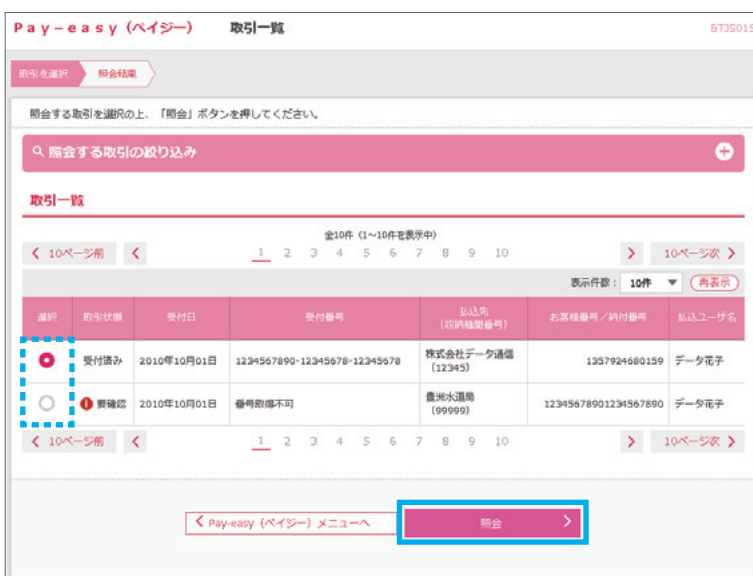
Pay-easy（ペイジー）　取引一覧　BTJS015

取引を選択　照会結果

照会する取引を選択の上、「照会」ボタンを押してください。

照会する取引の絞り込み

取引一覧

全10件（1～10件を表示中）

< 10ページ前　<　1 2 3 4 5 6 7 8 9 10　>　10ページ次 >

表示件数：10件　再表示

| 選択 | 取引状態 | 受付日 | 受付番号 | 払込先（収納機関番号） | お客様番号／納付番号 | 払込ユーザ名 |
|---|---|---|---|---|---|---|
| ● | 受付済み | 2010年10月01日 | 1234567890-12345678-12345678 | 株式会社データ通信（12345） | 1357924680159 | データ花子 |
| ○ | 要確認 | 2010年10月01日 | 番号取得不可 | 豊洲水道局（99999） | 12345678901234567890 | データ花子 |

< 10ページ前　<　1 2 3 4 5 6 7 8 9 10　>　10ページ次 >

< Pay-easy（ペイジー）メニューへ　照会 >